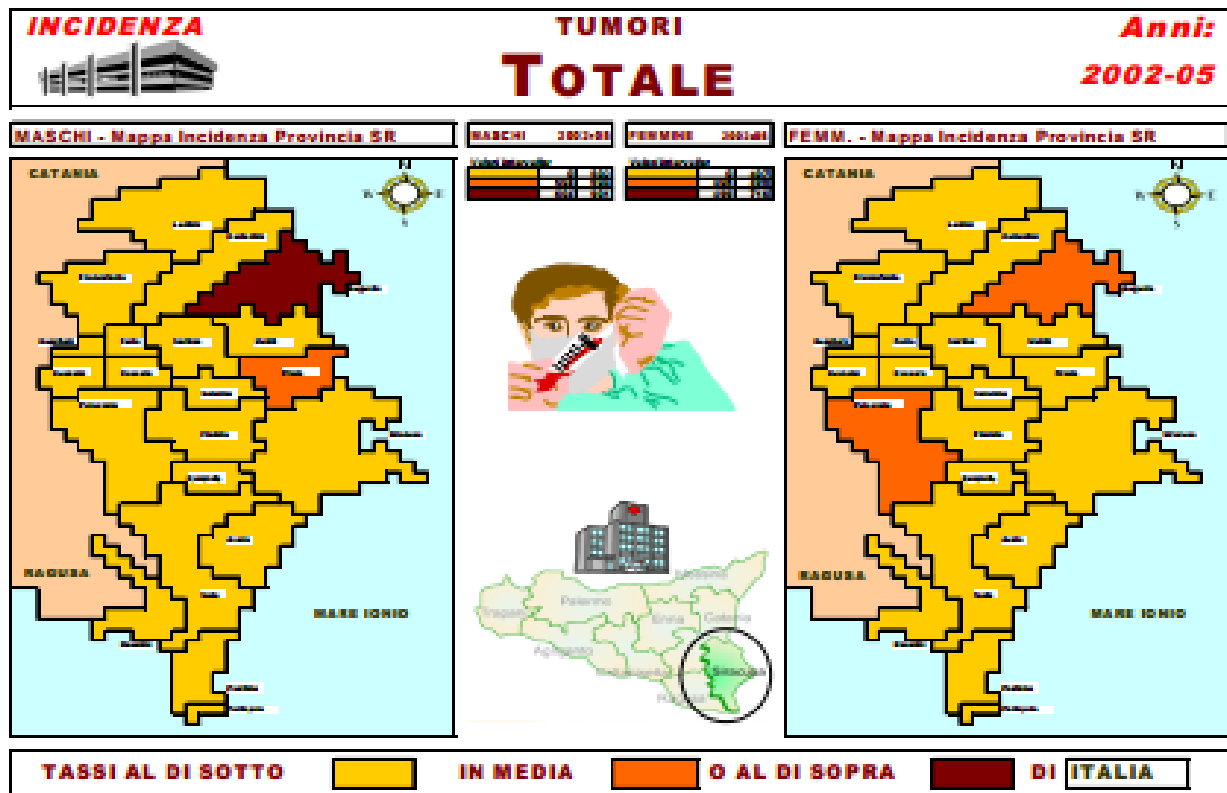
INCIDENZA

TUMORI

TOTALE

Anni:
2002-05

MASCHI - Mappa Incidenza Provincia SR

MASCHI 2002-05

FEMMINE 2002-05

FEMM. - Mappa Incidenza Provincia SR

CATANIA

N
W E
S

RAGUSA

MARE IONIO

CATANIA

N
W E
S

RAGUSA

MARE IONIO

Palermo
Messina
Trapani
Enna
Catania
Agrigento
Caltanissetta
Ragusa
Siracusa

TASSI AL DI SOTTO IN MEDIA O AL DI SOPRA DI ITALIA